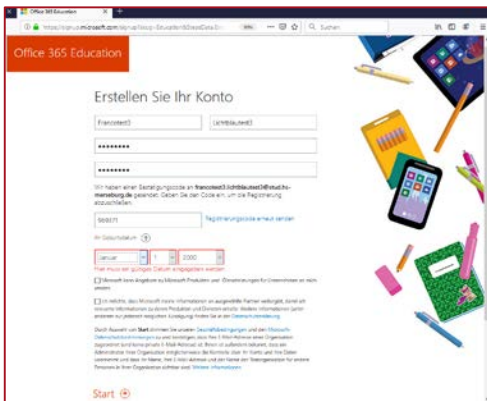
Office 365 Education

https://signup.microsoft.com/signup?sku=Student&StepData.E...

Suchen

Office 365 Education

Erstellen Sie Ihr Konto

Franziskatest3

Lichtblautest3

••••••••••

••••••••••

Wir haben einen Bestätigungscode an franziskatest3.lichtblautest3@stud.hs-merseburg.de gesendet. Geben Sie den Code ein, um die Registrierung abzuschließen.

989371

Registrierungscode erneut senden

Ihr Geburtsdatum

Januar

1

2000

Hier muss ein gültiges Datum eingegeben werden

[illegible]

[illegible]

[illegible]

Start